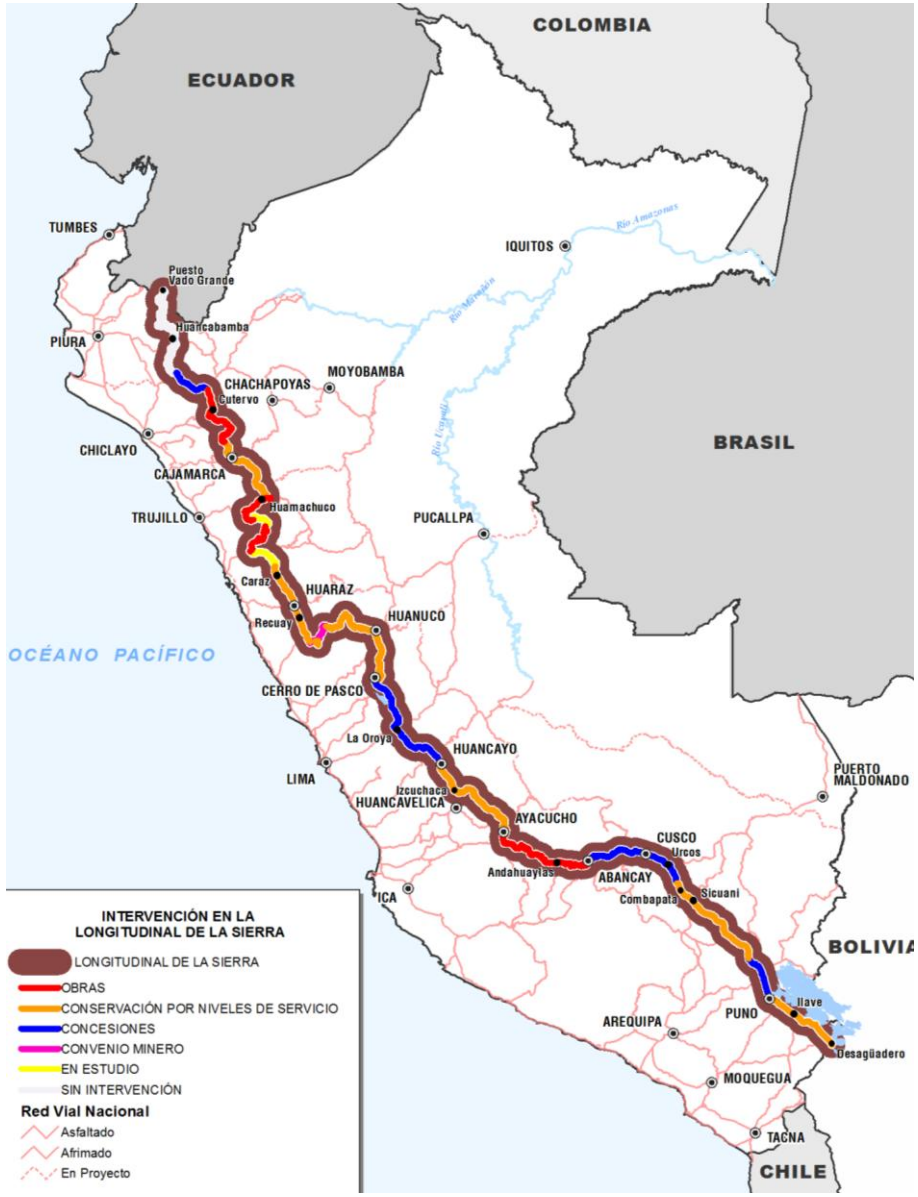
COLOMBIA

ECUADOR

TUMBES

Puesto Vado Grande

Huancabamba

PIURA

IQUITOS

Río Amazonas

Río Marañón

MOYOBAMBA

CHACHAPOYAS

Cutervo

CHICLAYO

Río Ucayali

BRASIL

CAJAMARCA

Huamachuco

TRUJILLO

PUCALLPA

Caraz

HUARAZ

Recuay

HUANUCO

OCÉANO PACÍFICO

CERRO DE PASCO

La Oroya

HUANCAYO

LIMA

Izcuchaca

HUANCAVELICA

AYACUCHO

PUERTO MALDONADO

CUSCO

Urcos

Andahuaylas

ABANCAY

Sicuani

Combapata

ICA

BOLIVIA

PUNO

Ilave

AREQUIPA

Desagüadero

MOQUEGUA

TACNA

CHILE

INTERVENCIÓN EN LA LONGITUDINAL DE LA SIERRA

LONGITUDINAL DE LA SIERRA

OBRAS

CONSERVACIÓN POR NIVELES DE SERVICIO

CONCESIONES

CONVENIO MINERO

EN ESTUDIO

SIN INTERVENCIÓN

Red Vial Nacional

Asfaltado

Afirmado

En Proyecto